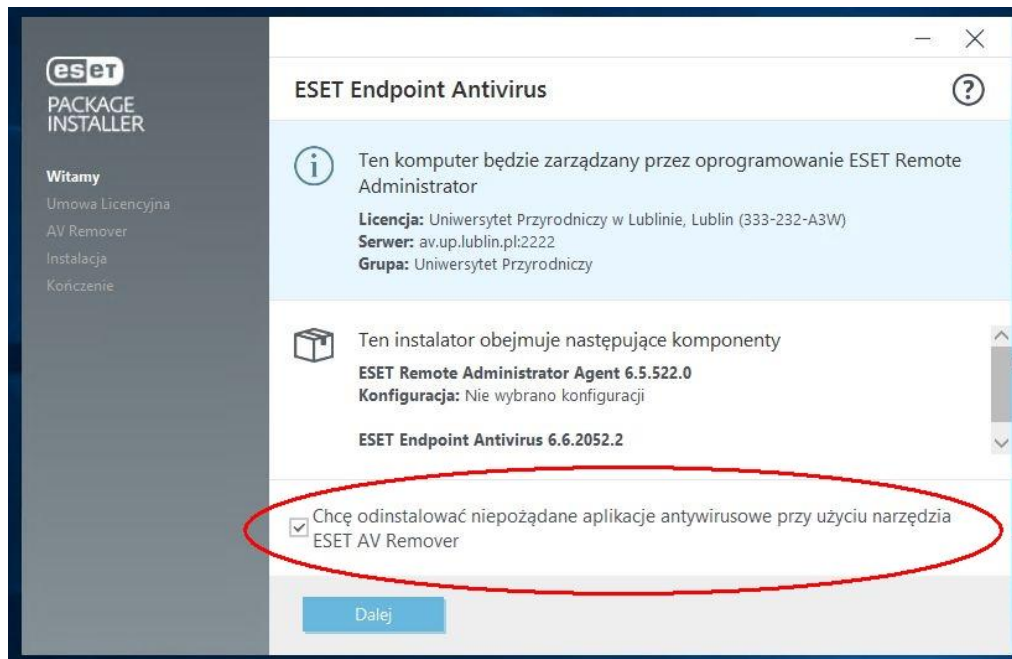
eset
PACKAGE
INSTALLER

Witamy
Umowa Licencyjna
AV Remover
Instalacja
Kończenie

ESET Endpoint Antivirus

Ten komputer będzie zarządzany przez oprogramowanie ESET Remote Administrator

Licencja: Uniwersytet Przyrodniczy w Lublinie, Lublin (333-232-A3W)
Serwer: av.up.lublin.pl:2222
Grupa: Uniwersytet Przyrodniczy

Ten instalator obejmuje następujące komponenty

ESET Remote Administrator Agent 6.5.522.0
Konfiguracja: Nie wybrano konfiguracji

ESET Endpoint Antivirus 6.6.2052.2

Chcę odinstalować niepożądane aplikacje antywirusowe przy użyciu narzędzia ESET AV Remover

Dalej